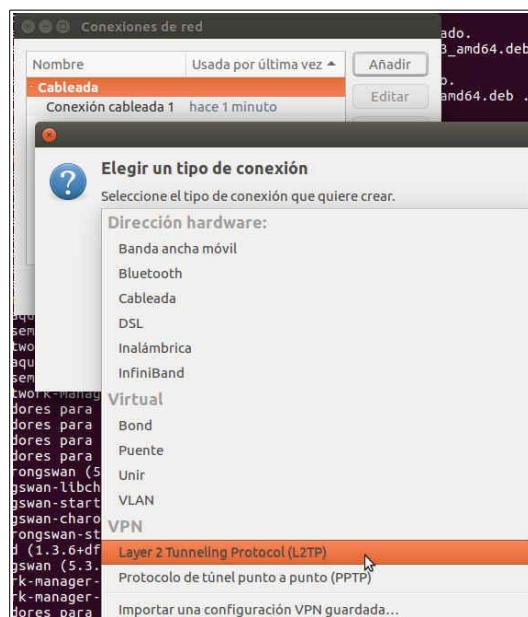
Conexiones de red

ado.
3_amd64.deb
o.
amd64.deb .

| Nombre | Usada por última vez ▲ |
|---|---|
| Cableada | |
| Conexión cableada 1 | hace 1 minuto |

Añadir
Editar

Elegir un tipo de conexión

Seleccione el tipo de conexión que quiere crear.

Dirección hardware:
Banda ancha móvil
Bluetooth
Cableada
DSL
Inalámbrica
InfiniBand
Virtual
Bond
Puente
Unir
VLAN
VPN
Layer 2 Tunneling Protocol (L2TP)
Protocolo de túnel punto a punto (PPTP)
Importar una configuración VPN guardada...

aqu
sem
two
aqu
sem
twork-Manag
dores para
dores para
dores para
dores para
rongswan (5
gswan-libch
gswan-start
gswan-charo
rongswan-st
d (1.3.6+df
gswan (5.3.
rk-manager-
rk-manager-
dores para